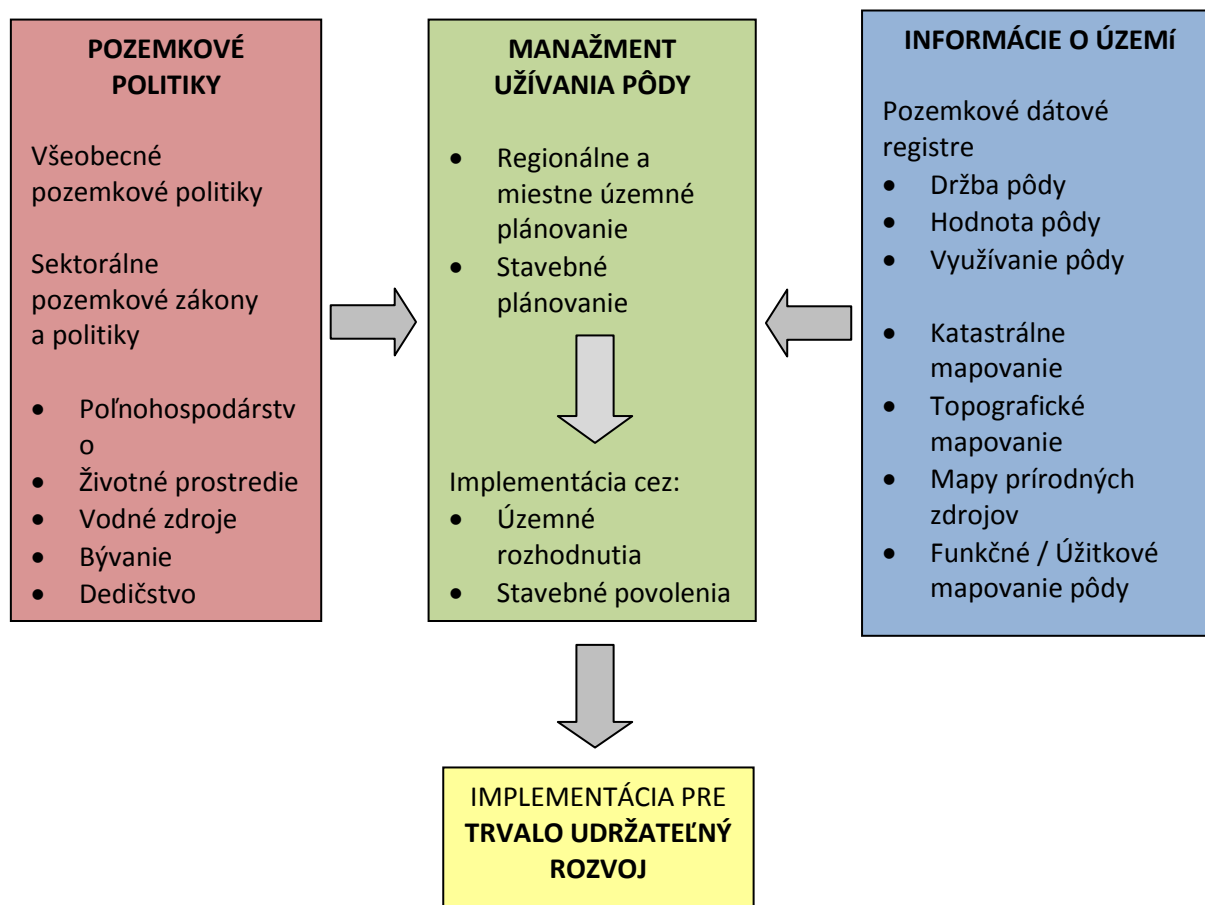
POZEMKOVÉ POLITIKY

Všeobecné pozemkové politiky

Sektorálne pozemkové zákony a politiky

- Poľnohospodárstvo
- Životné prostredie
- Vodné zdroje
- Bývanie
- Dedičstvo

MANAŽMENT UŽÍVANIA PÔDY

- Regionálne a miestne územné plánovanie
- Stavebné plánovanie

Implementácia cez:
- Územné rozhodnutia
- Stavebné povolenia

INFORMÁCIE O ÚZEMí

Pozemkové dátové registre
- Držba pôdy
- Hodnota pôdy
- Využívanie pôdy

- Katastrálne mapovanie
- Topografické mapovanie
- Mapy prírodných zdrojov
- Funkčné / Úžitkové mapovanie pôdy

IMPLEMENTÁCIA PRE TRVALO UDRŽATEĽNÝ ROZVOJ